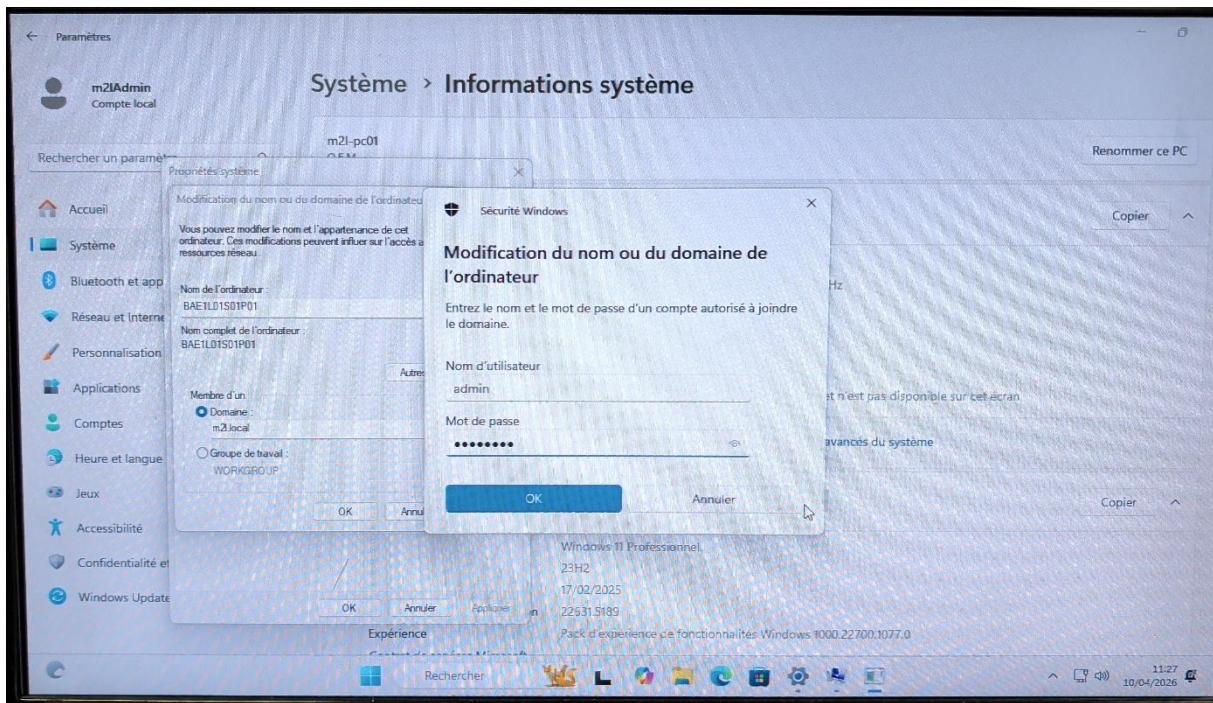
Paramètres

m2lAdmin
Compte local

Rechercher un paramètre

Accueil
Système
Bluetooth et app
Réseau et Interne
Personnalisation
Applications
Comptes
Heure et langue
Jeux
Accessibilité
Confidentialité et
Windows Update

Système > Informations système

m2l-pc01

Renommer ce PC

Copier

Hz

t n'est pas disponible sur cet écran

avancés du système

Copier

Propriétés système

Modification du nom ou du domaine de l'ordinateur

Vous pouvez modifier le nom et l'appartenance de cet ordinateur. Ces modifications peuvent influer sur l'accès a ressources réseau.

Nom de l'ordinateur :
BAE1L01S01P01

Nom complet de l'ordinateur :
BAE1L01S01P01

Autres

Membre d'un
Domaine :
m2l.local
Groupe de travail :
WORKGROUP

OK Annul

OK Annuler Appliquer

Sécurité Windows

Modification du nom ou du domaine de l'ordinateur

Entrez le nom et le mot de passe d'un compte autorisé à joindre le domaine.

Nom d'utilisateur
admin

Mot de passe
••••••••

OK Annuler

Windows 11 Professionnel
23H2
17/02/2025
22631.5189
Expérience Pack d'expérience de fonctionnalités Windows 1000.22700.1077.0

Rechercher

11:27
10/04/2026